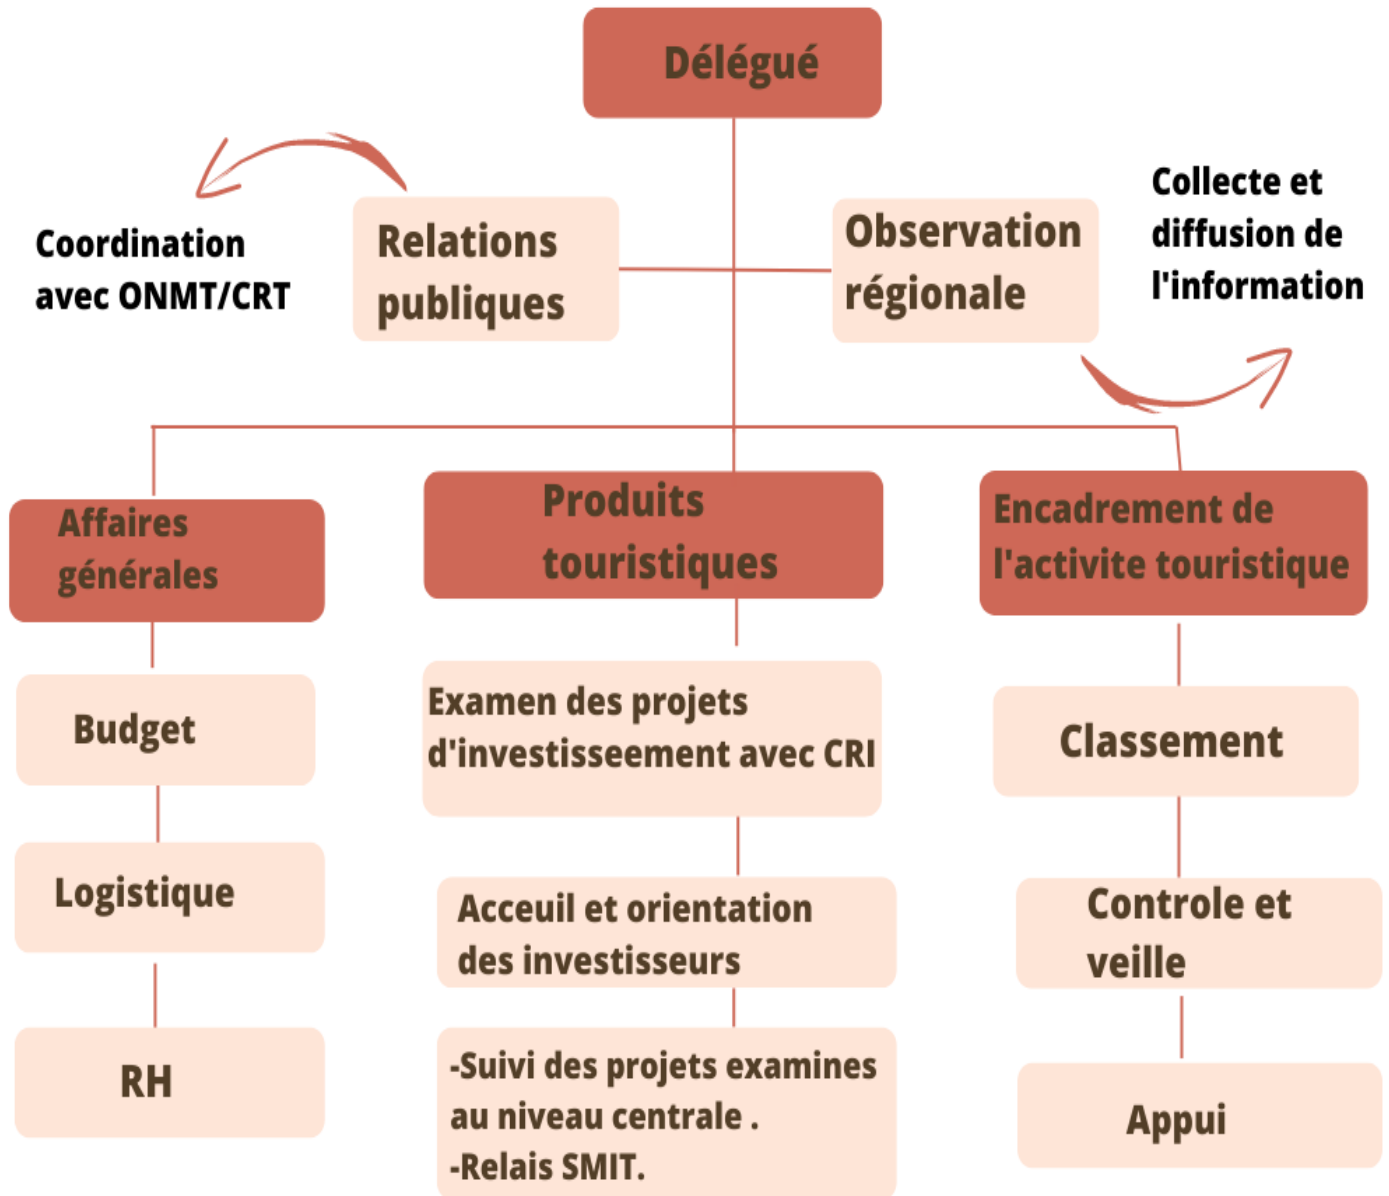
Délégué

Coordination avec ONMT/CRT

Relations publiques

Observation régionale

Collecte et diffusion de l'information

Affaires générales

Produits touristiques

Encadrement de l'activite touristique

Budget

Logistique

RH

Examen des projets d'investisseement avec CRI

Acceuil et orientation des investisseurs

-Suivi des projets examines au niveau centrale .
-Relais SMIT.

Classement

Controle et veille

Appui